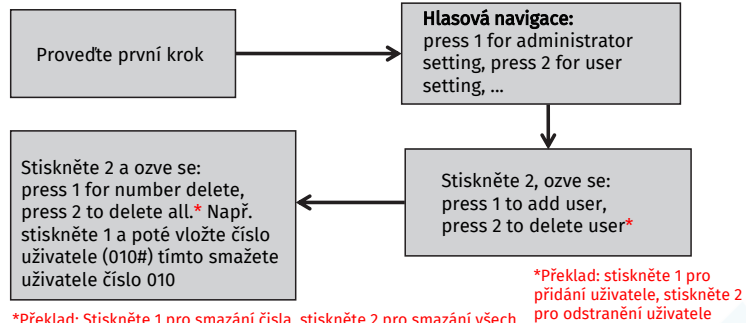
Proveďte první krok

Hlasová navigace:
press 1 for administrator setting, press 2 for user setting, ...

Stiskněte 2, ozve se:
press 1 to add user,
press 2 to delete user*

*Překlad: stiskněte 1 pro přidání uživatele, stiskněte 2 pro odstranění uživatele

Stiskněte 2 a ozve se:
press 1 for number delete,
press 2 to delete all.* Např. stiskněte 1 a poté vložte číslo uživatele (010#) tímto smažete uživatele číslo 010

*Překlad: Stiskněte 1 pro smazání čísla, stiskněte 2 pro smazání všech